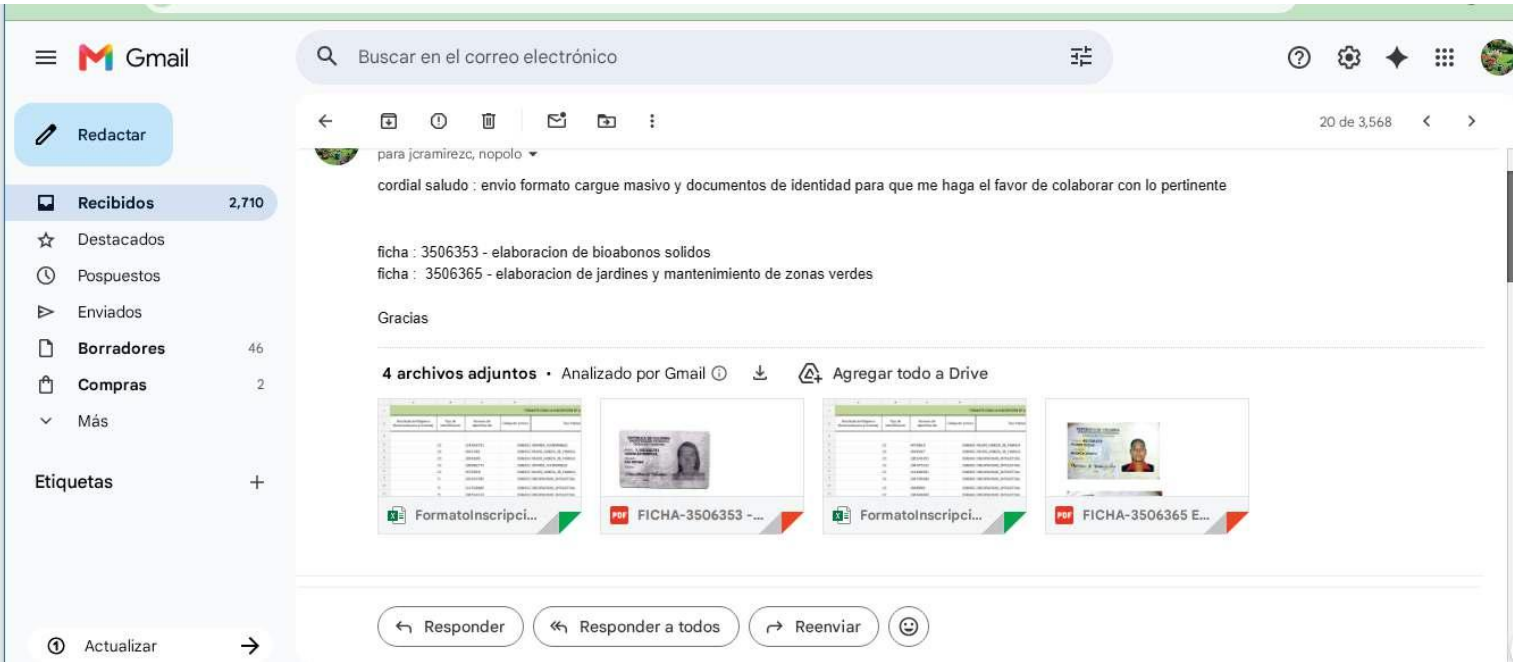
Gmail

Buscar en el correo electrónico

Redactar

Recibidos 2,710
Destacados
Pospuestos
Enviados
Borradores 46
Compras 2
Más

Etiquetas +

Actualizar

20 de 3,568

para jcramirezc, nopolo

cordial saludo : envio formato cargue masivo y documentos de identidad para que me haga el favor de colaborar con lo pertinente

ficha : 3506353 - elaboracion de bioabonos solidos
ficha : 3506365 - elaboracion de jardines y mantenimiento de zonas verdes

Gracias

4 archivos adjuntos • Analizado por Gmail Agregar todo a Drive

FormatoInscripci...
FICHA-3506353 -...
FormatoInscripci...
FICHA-3506365 E...

Responder
Responder a todos
Reenviar